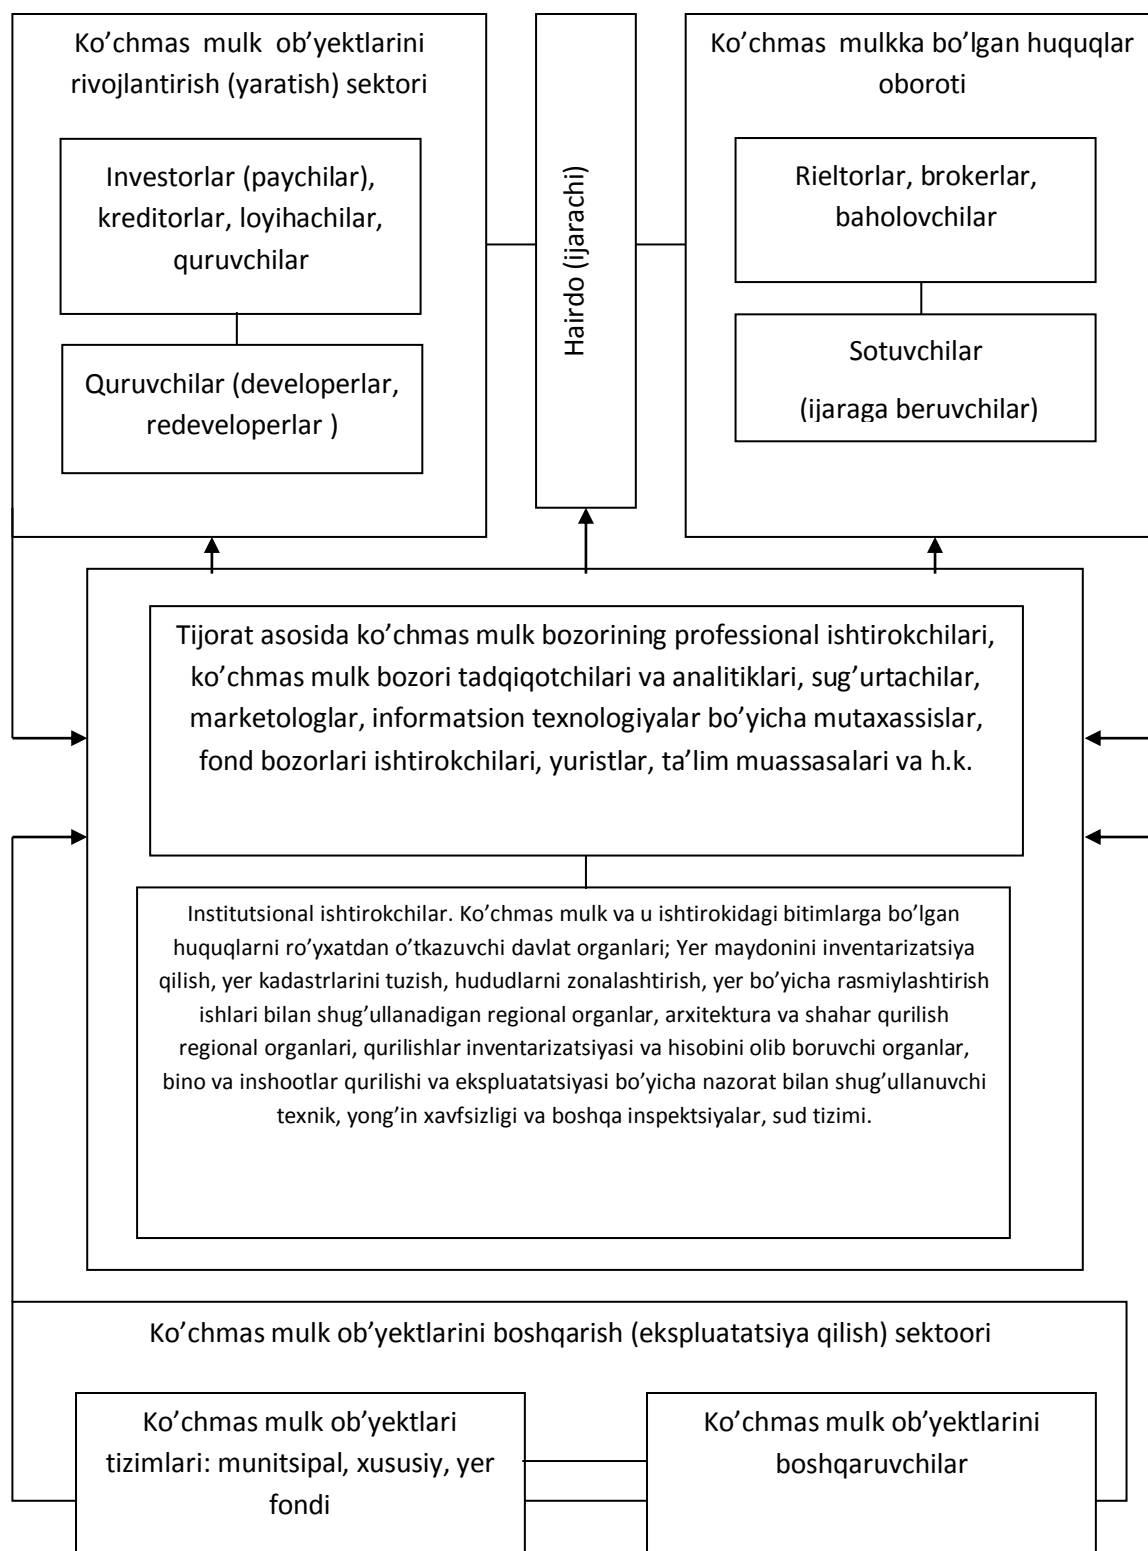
Ko’chmas mulk ob’yektlarini rivojlantirish (yaratish) sektori

Investorlar (paychilar), kreditorlar, loyihachilar, quruvchilar

Quruvchilar (developerlar, redeveloperlar )

Hairdo (ijarachi)

Ko’chmas mulkka bo’lgan huquqlar oboroti

Rieltorlar, brokerlar, baholovchilar

Sotuvchilar

(ijaraga beruvchilar)

Tijorat asosida ko’chmas mulk bozorining professional ishtirokchilari, ko’chmas mulk bozori tadqiqotchilari va analitiklari, sug’urtachilar, marketologlar, informatsion texnologiyalar bo’yicha mutaxassislar, fond bozorlari ishtirokchilari, yuristlar, ta’lim muassasalari va h.k.

Institutsional ishtirokchilar. Ko’chmas mulk va u ishtirokidagi bitimlarga bo’lgan huquqlarni ro’yxatdan o’tkazuvchi davlat organlari; Yer maydonini inventarizatsiya qilish, yer kadastrlarini tuzish, hududlarni zonalashtirish, yer bo’yicha rasmiylashtirish ishlari bilan shug’ullanadigan regional organlar, arxitektura va shahar qurilish regional organlari, qurilishlar inventarizatsiyasi va hisobini olib boruvchi organlar, bino va inshootlar qurilishi va ekspluatatsiyasi bo’yicha nazorat bilan shug’ullanuvchi texnik, yong’in xavfsizligi va boshqa inspektsiyalar, sud tizimi.

Ko’chmas mulk ob’yektlarini boshqarish (ekspluatatsiya qilish) sektoori

Ko’chmas mulk ob’yektlari tizimlari: munitsipal, xususiy, yer fondi

Ko’chmas mulk ob’yektlarini boshqaruvchilar